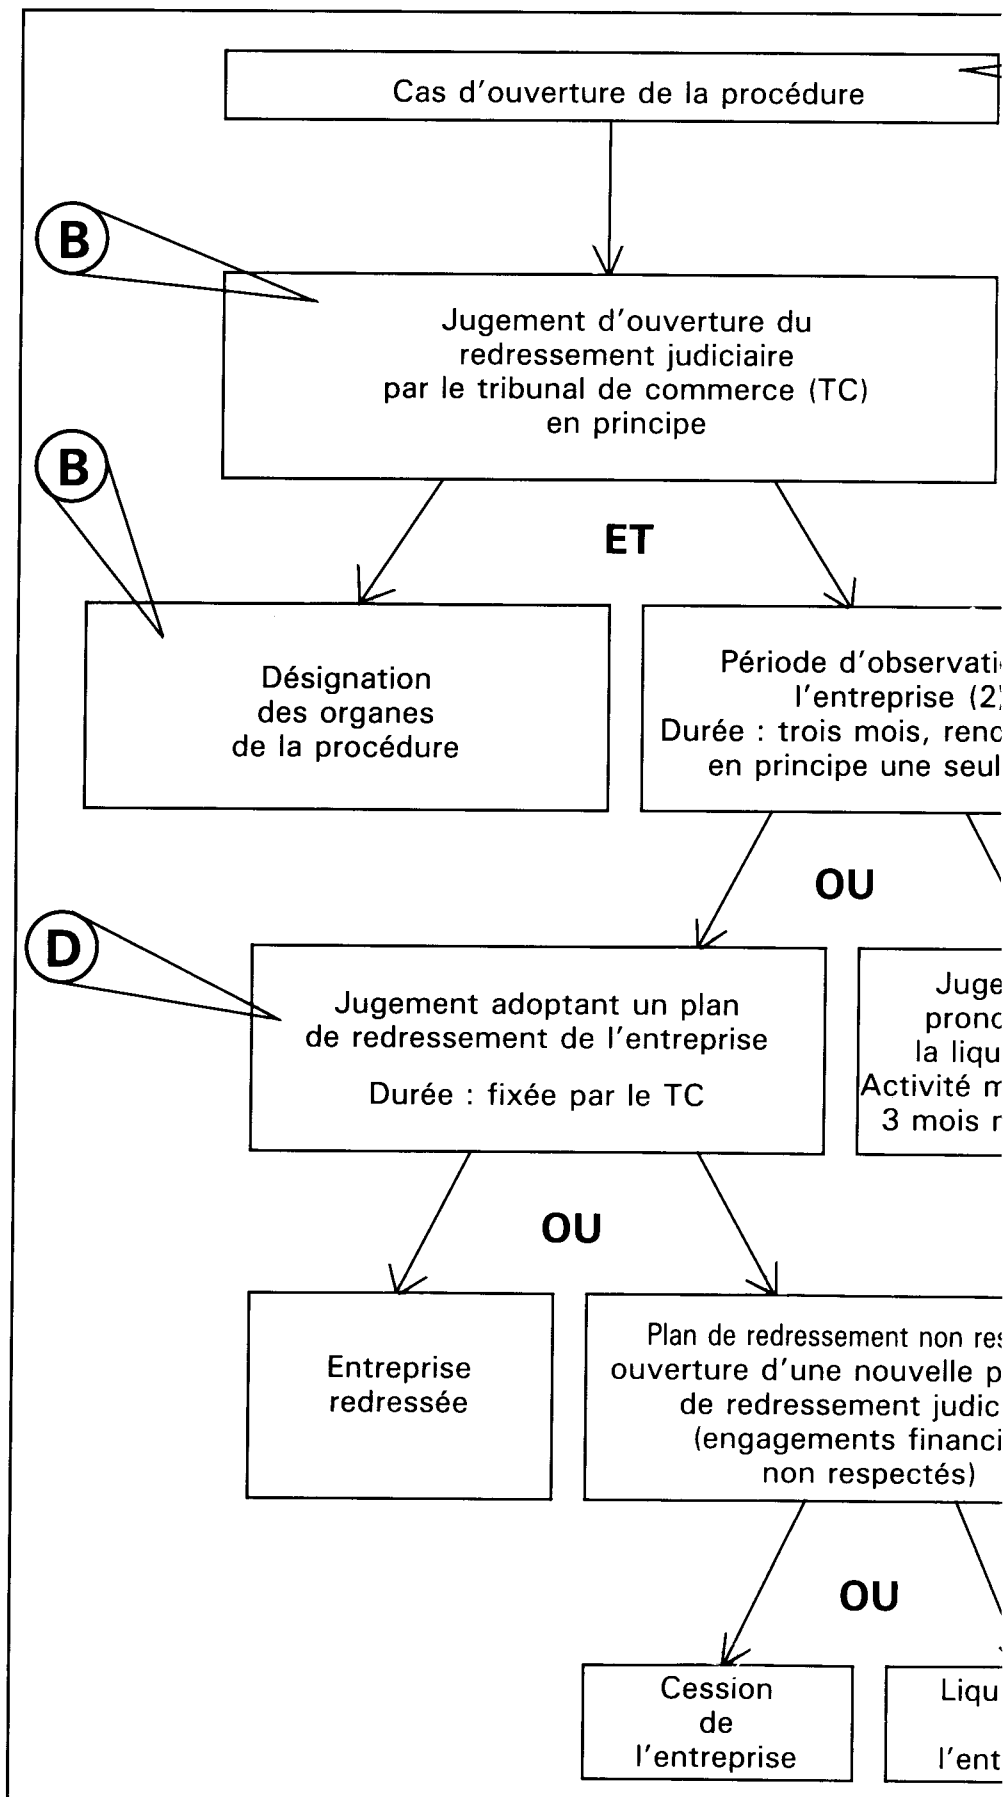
Cas d'ouverture de la procédure

B

Jugement d'ouverture du redressement judiciaire par le tribunal de commerce (TC) en principe

B

ET

Désignation des organes de la procédure

Période d'observati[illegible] l'entreprise (2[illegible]
Durée : trois mois, renc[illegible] en principe une seul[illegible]

OU

D

Jugement adoptant un plan de redressement de l'entreprise
Durée : fixée par le TC

Juge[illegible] pronc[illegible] la liqu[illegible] Activité m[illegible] 3 mois r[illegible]

OU

Entreprise redressée

Plan de redressement non res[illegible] ouverture d'une nouvelle p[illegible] de redressement judic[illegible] (engagements financi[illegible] non respectés)

OU

Cession de l'entreprise

Liqu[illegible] l'ent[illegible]